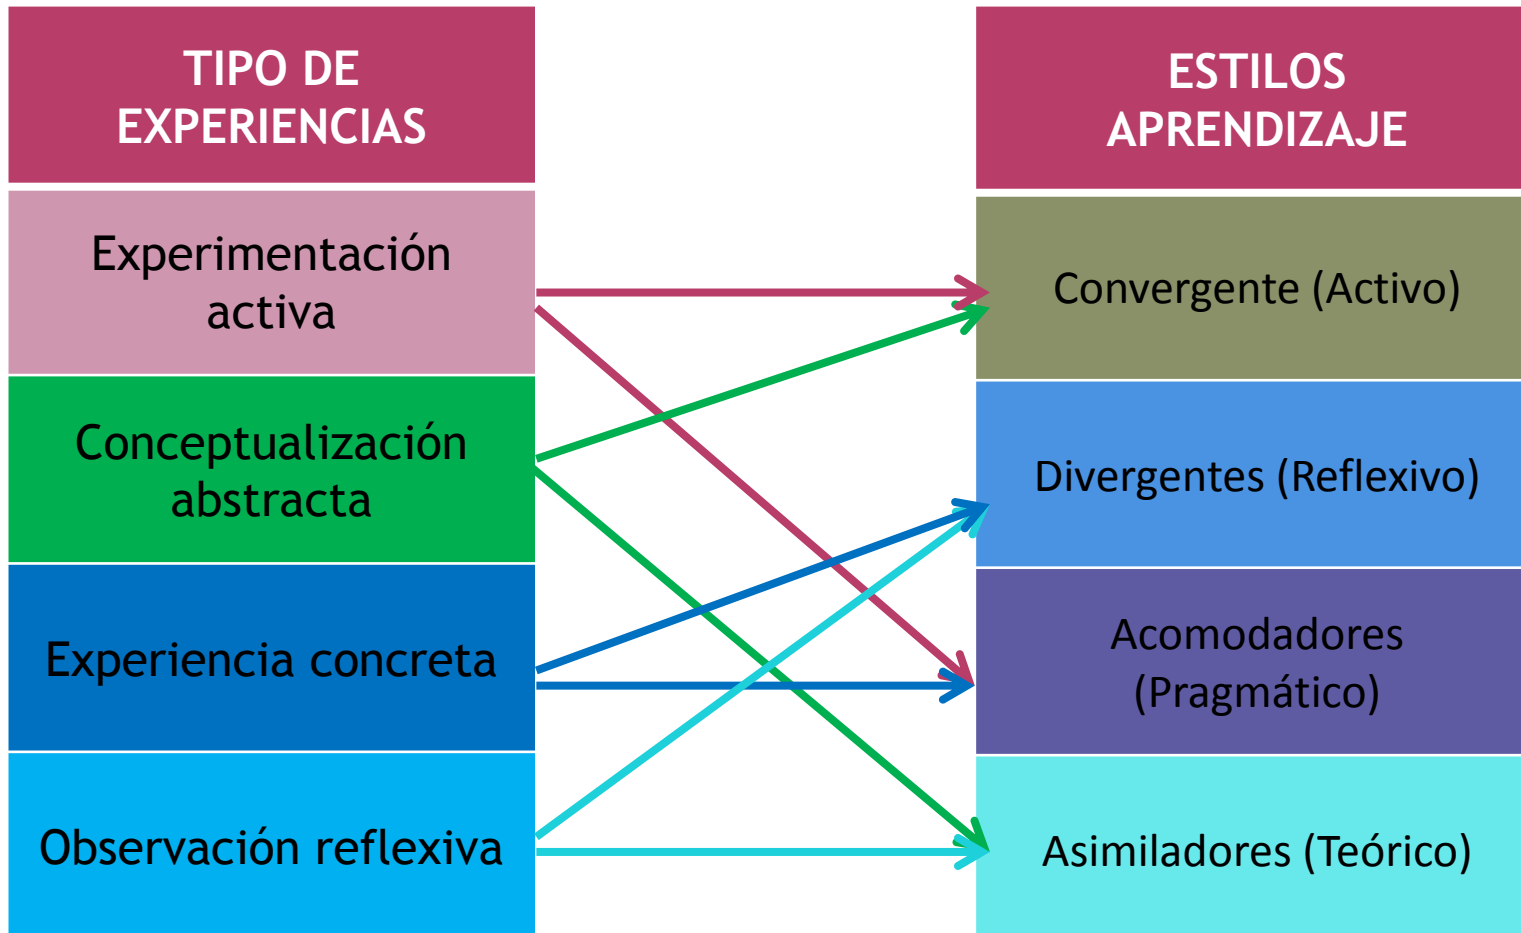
TIPO DE EXPERIENCIAS

Experimentación activa

Conceptualización abstracta

Experiencia concreta

Observación reflexiva

ESTILOS APRENDIZAJE

Convergente (Activo)

Divergentes (Reflexivo)

Acomodadores (Pragmático)

Asimiladores (Teórico)